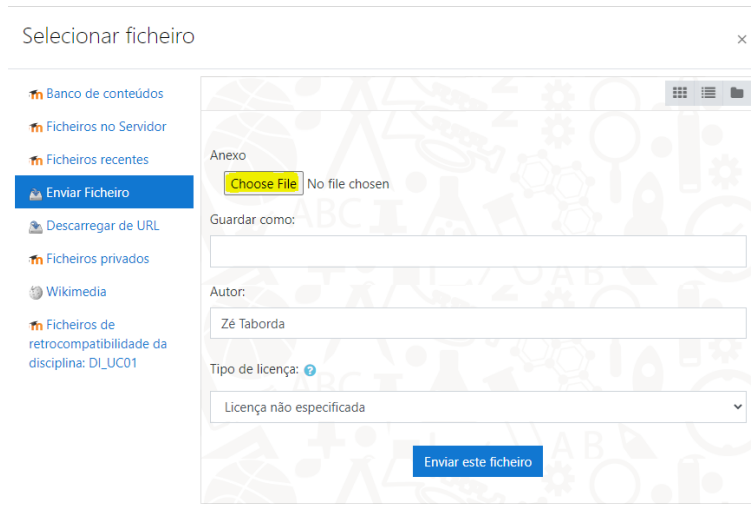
Selecionar ficheiro

×

Banco de conteúdos

Ficheiros no Servidor

Ficheiros recentes

Enviar Ficheiro

Descarregar de URL

Ficheiros privados

Wikimedia

Ficheiros de retrocompatibilidade da disciplina: DI_UC01

Anexo

Choose File No file chosen

Guardar como:

Autor:

Zé Taborda

Tipo de licença:

Licença não especificada

Enviar este ficheiro